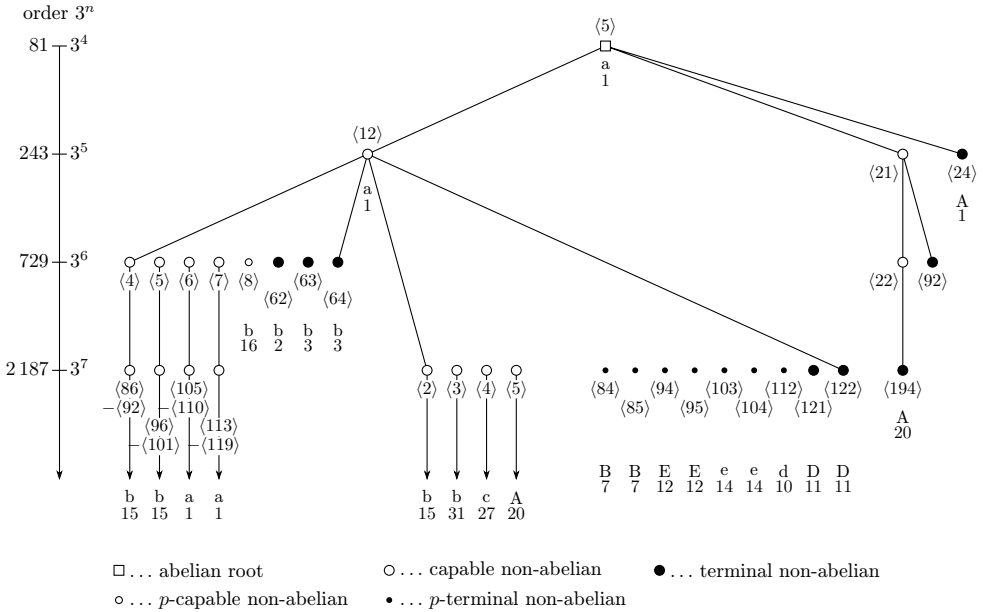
order $3^n$

81 — $3^4$

243 — $3^5$

729 — $3^6$

2 187 — $3^7$

⟨5⟩
a
1

⟨12⟩
a
1

⟨21⟩

⟨24⟩
A
1

⟨4⟩ ⟨5⟩ ⟨6⟩ ⟨7⟩ ⟨8⟩ ⟨62⟩ ⟨63⟩ ⟨64⟩

b b b b
16 2 3 3

⟨22⟩ ⟨92⟩

⟨86⟩ — ⟨92⟩
⟨96⟩ — ⟨101⟩
⟨105⟩ ⟨110⟩
⟨113⟩ — ⟨119⟩

⟨2⟩ ⟨3⟩ ⟨4⟩ ⟨5⟩

⟨84⟩ ⟨85⟩ ⟨94⟩ ⟨95⟩ ⟨103⟩ ⟨104⟩ ⟨112⟩ ⟨121⟩ ⟨122⟩

⟨194⟩
A
20

B B E E e e d D D
7 7 12 12 14 14 10 11 11

b b a a
15 15 1 1

b b c A
15 31 27 20

□ . . . abelian root ○ . . . capable non-abelian ● . . . terminal non-abelian
○ . . . $p$-capable non-abelian • . . . $p$-terminal non-abelian